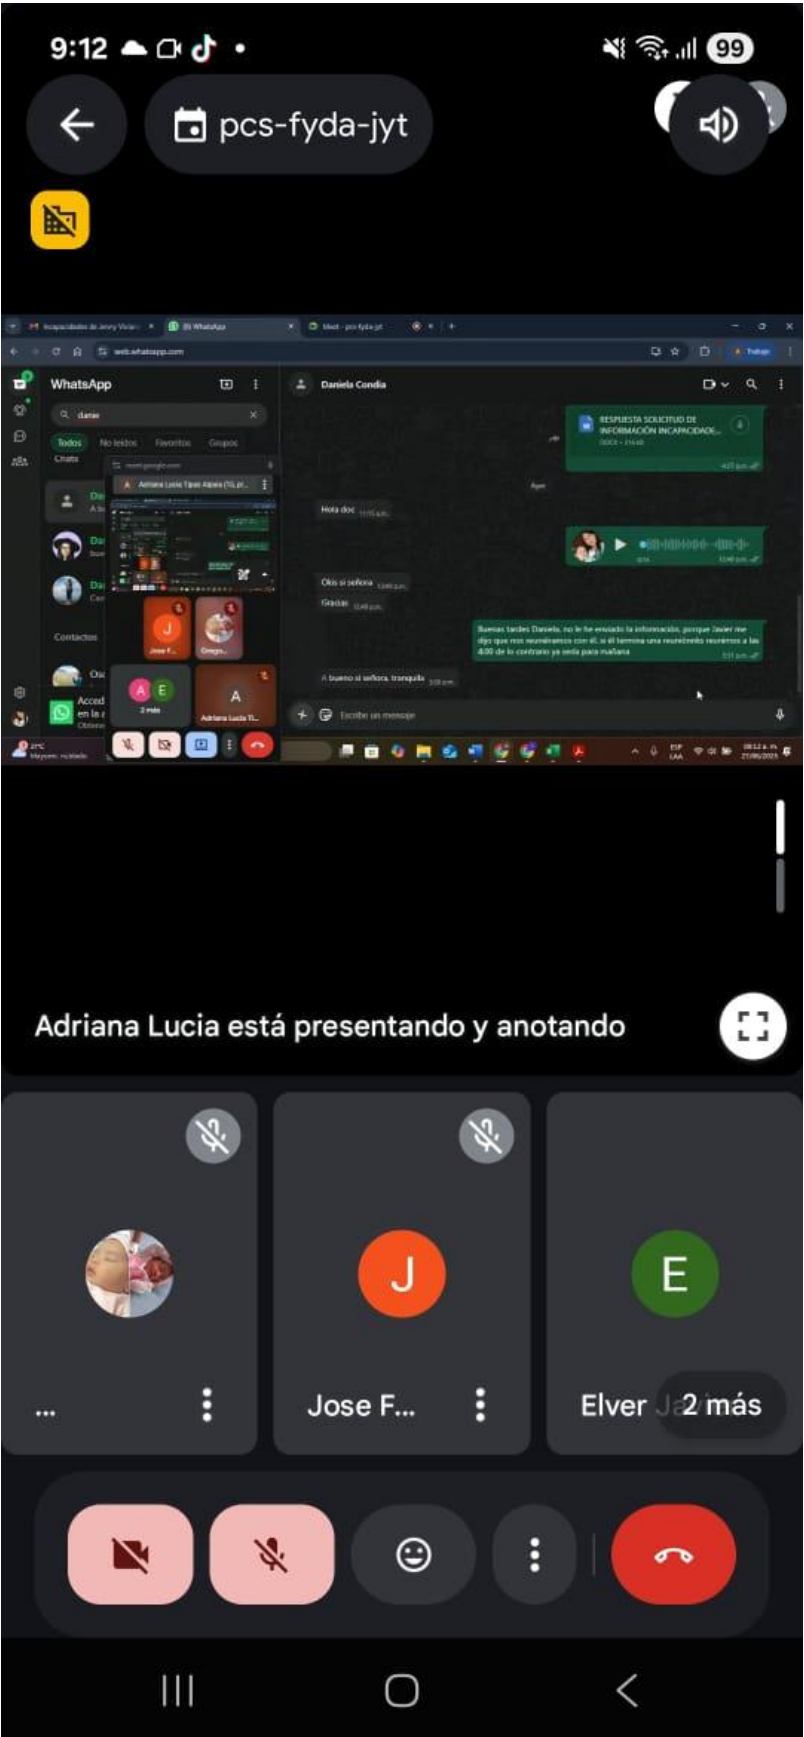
9:12

99

pcs-fyda-jyt

Incapacidades de Jenny Viviana | (8) WhatsApp | Meet - pcs-fyda-jyt

web.whatsapp.com

Trabajo

WhatsApp

daniel

Todos No leídos Favoritos Grupos

Chats

Contactos

Daniela Condia

RESPUESTA SOLICITUD DE INFORMACIÓN INCAPACIDADE...

DOCX • 216 kB

4:23 p.m.

Ayer

Hola doc 11:15 a.m.

0:14 12:48 p.m.

Okis si señora 12:48 p.m.

Gracias 12:48 p.m.

Buenas tardes Daniela, no le he enviado la información, porque Javier me dijo que nos reuniéramos con él, si él termina una reunión ... reunimos a las 4:00 de lo contrario ya sería para mañana

3:51 p.m.

A bueno si señora, tranquila 3:55 p.m.

Escribe un mensaje

meet.google.com

Adriana Lucia Tipas Alpala (TÚ, pr...

Jose F...

Gregorio...

2 más

Adriana Lucia Ti...

21°C

Mayorm. nublado

ESP LAA

08:12 a.m.
21/06/2025

Adriana Lucia está presentando y anotando

...

Jose F...

Elver Ja 2 más